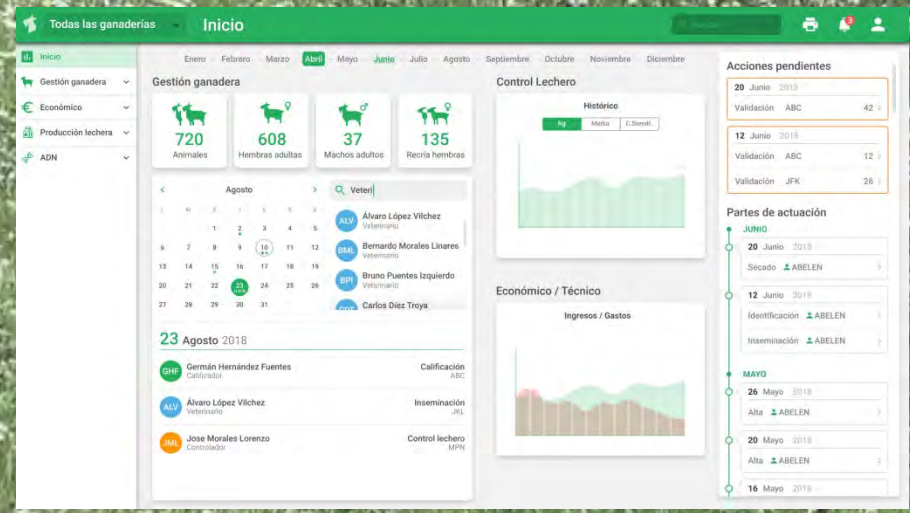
Todas las ganaderías

Inicio

3

Inicio
Gestión ganadera
Económico
Producción lechera
ADN

Enero Febrero Marzo Abril Mayo Junio Julio Agosto Septiembre Octubre Noviembre Diciembre

Gestión ganadera

720
Animales

608
Hembras adultas

37
Machos adultos

135
Recría hembras

Agosto

| L | M | X | J | V | S | D |
|---|---|---|---|---|---|---|
| | | 1 | 2 | 3 | 4 | 5 |
| 6 | 7 | 8 | 9 | 10 | 11 | 12 |
| 13 | 14 | 15 | 16 | 17 | 18 | 19 |
| 20 | 21 | 22 | 23 | 24 | 25 | 26 |
| 27 | 28 | 29 | 30 | 31 | | |

Veteri

ALV Álvaro López Vilchez
Veterinario

BML Bernardo Morales Linares
Veterinario

BPI Bruno Puentes Izquierdo
Veterinario

Carlos Díez Troya

23 Agosto 2018

GHF Germán Hernández Fuentes
Calificador
Calificación
ABC

ALV Álvaro López Vilchez
Veterinario
Inseminación
JKL

JML Jose Morales Lorenzo
Controlador
Control lechero
MPN

Control Lechero

Histórico
kg Media C.Somát.

Económico / Técnico

Ingresos / Gastos

Acciones pendientes

20 Junio 2018
Validación ABC 42

12 Junio 2018
Validación ABC 12
Validación JFK 26

Partes de actuación

JUNIO

20 Junio 2018
Secado ABELEN

12 Junio 2018
Identificación ABELEN
Inseminación ABELEN

MAYO

26 Mayo 2018
Alta ABELEN

20 Mayo 2018
Alta ABELEN

16 Mayo 2018